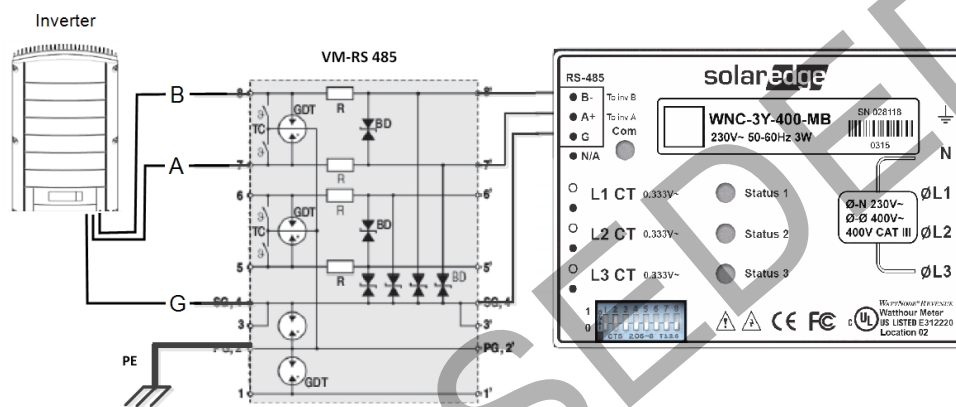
Inverter

VM-RS 485

B

A

G

PE

8

7

6

5

SG, 4

3

PG, 2

1

TC

TC

GDT

GDT

GDT

R

R

R

R

BD

BD

BD

8'

7'

6'

5'

SG, 4'

3'

PG, 2'

1'

RS-485

B-

A+

G

N/A

To inv B

To inv A

Com

solaredge

WNC-3Y-400-MB

230V~ 50-60Hz 3W

SN 028118

0315

N

ØL1

ØL2

ØL3

Ø-N 230V~
Ø-Ø 400V~
400V CAT III

L1 CT 0.333V~

L2 CT 0.333V~

L3 CT 0.333V~

Status 1

Status 2

Status 3

1

0

1 2 3 4 5 6 7 8

CTS 206-6 TLSB

CE FC

WattNode Revenue
Watthour Meter
US LISTED E312220
Location 02

SEDE